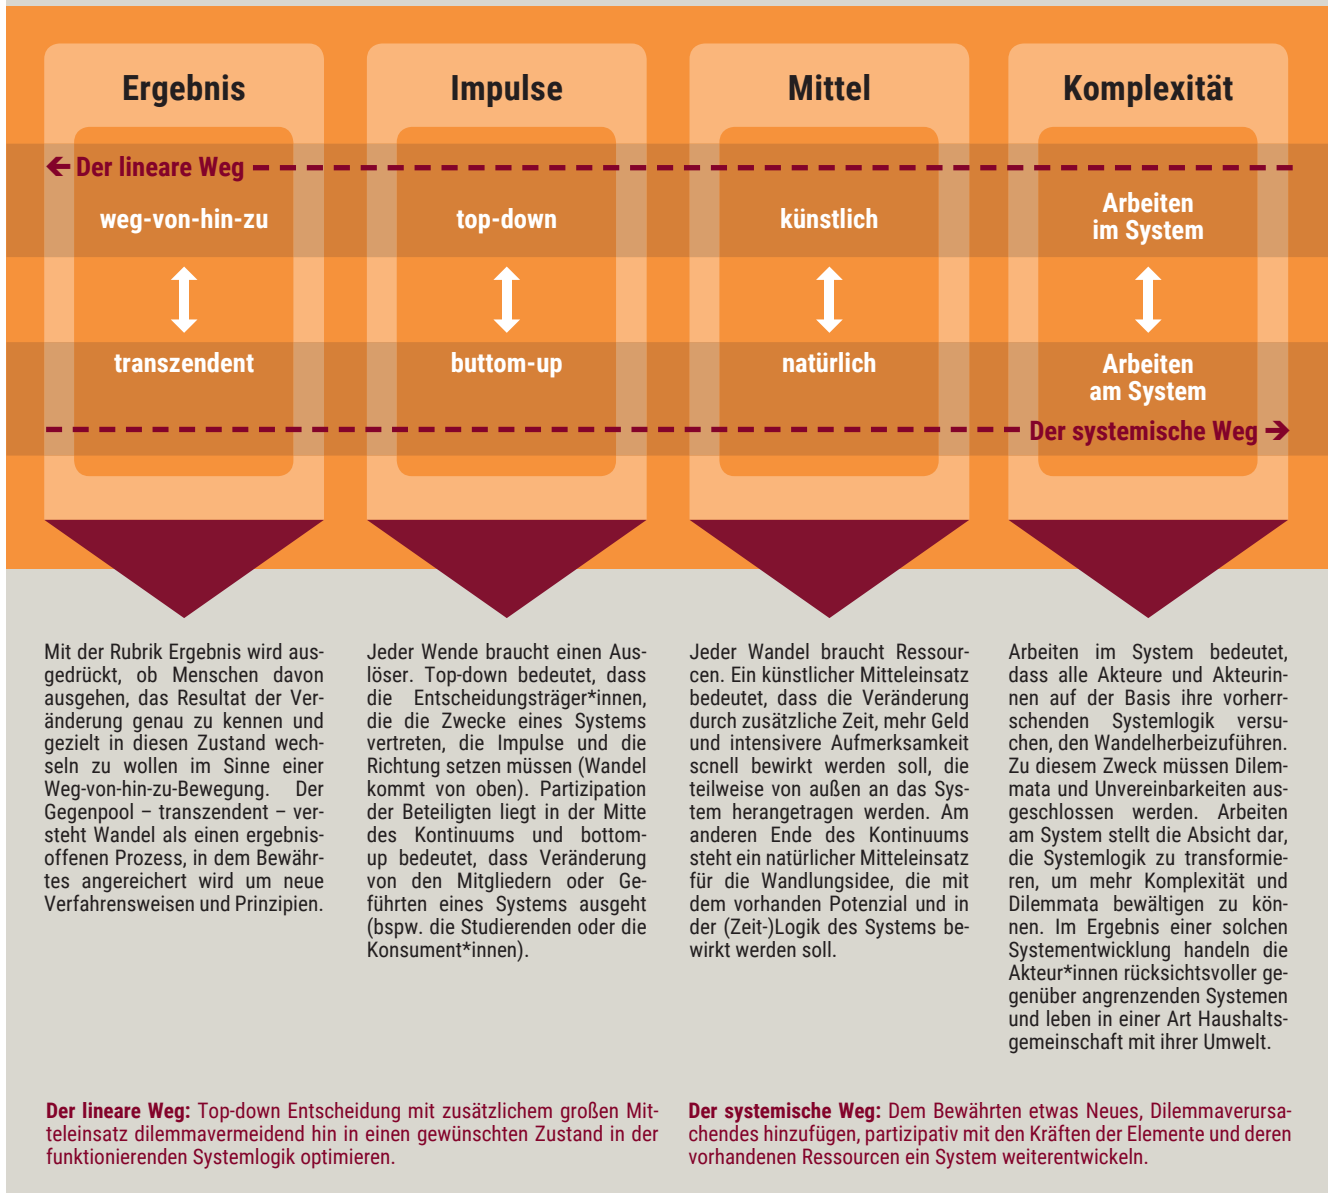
Ergebnis

Impulse

Mittel

Komplexität

← Der lineare Weg

weg-von-hin-zu

top-down

künstlich

Arbeiten im System

transzendent

buttom-up

natürlich

Arbeiten am System

Der systemische Weg →

Mit der Rubrik Ergebnis wird ausgedrückt, ob Menschen davon ausgehen, das Resultat der Veränderung genau zu kennen und gezielt in diesen Zustand wechseln zu wollen im Sinne einer Weg-von-hin-zu-Bewegung. Der Gegenpool – transzendent – versteht Wandel als einen ergebnisoffenen Prozess, in dem Bewährtes angereichert wird um neue Verfahrensweisen und Prinzipien.

Jeder Wende braucht einen Auslöser. Top-down bedeutet, dass die Entscheidungsträger*innen, die die Zwecke eines Systems vertreten, die Impulse und die Richtung setzen müssen (Wandel kommt von oben). Partizipation der Beteiligten liegt in der Mitte des Kontinuums und bottom-up bedeutet, dass Veränderung von den Mitgliedern oder Geführten eines Systems ausgeht (bspw. die Studierenden oder die Konsument*innen).

Jeder Wandel braucht Ressourcen. Ein künstlicher Mitteleinsatz bedeutet, dass die Veränderung durch zusätzliche Zeit, mehr Geld und intensivere Aufmerksamkeit schnell bewirkt werden soll, die teilweise von außen an das System herangetragen werden. Am anderen Ende des Kontinuums steht ein natürlicher Mitteleinsatz für die Wandlungsidee, die mit dem vorhanden Potenzial und in der (Zeit-)Logik des Systems bewirkt werden soll.

Arbeiten im System bedeutet, dass alle Akteure und Akteurinnen auf der Basis ihre vorherrschenden Systemlogik versuchen, den Wandelherbeizuführen. Zu diesem Zweck müssen Dilemmata und Unvereinbarkeiten ausgeschlossen werden. Arbeiten am System stellt die Absicht dar, die Systemlogik zu transformieren, um mehr Komplexität und Dilemmata bewältigen zu können. Im Ergebnis einer solchen Systementwicklung handeln die Akteur*innen rücksichtsvoller gegenüber angrenzenden Systemen und leben in einer Art Haushaltsgemeinschaft mit ihrer Umwelt.

Der lineare Weg: Top-down Entscheidung mit zusätzlichem großen Mitteleinsatz dilemmavermeidend hin in einen gewünschten Zustand in der funktionierenden Systemlogik optimieren.

Der systemische Weg: Dem Bewährten etwas Neues, Dilemmaverursachendes hinzufügen, partizipativ mit den Kräften der Elemente und deren vorhandenen Ressourcen ein System weiterentwickeln.